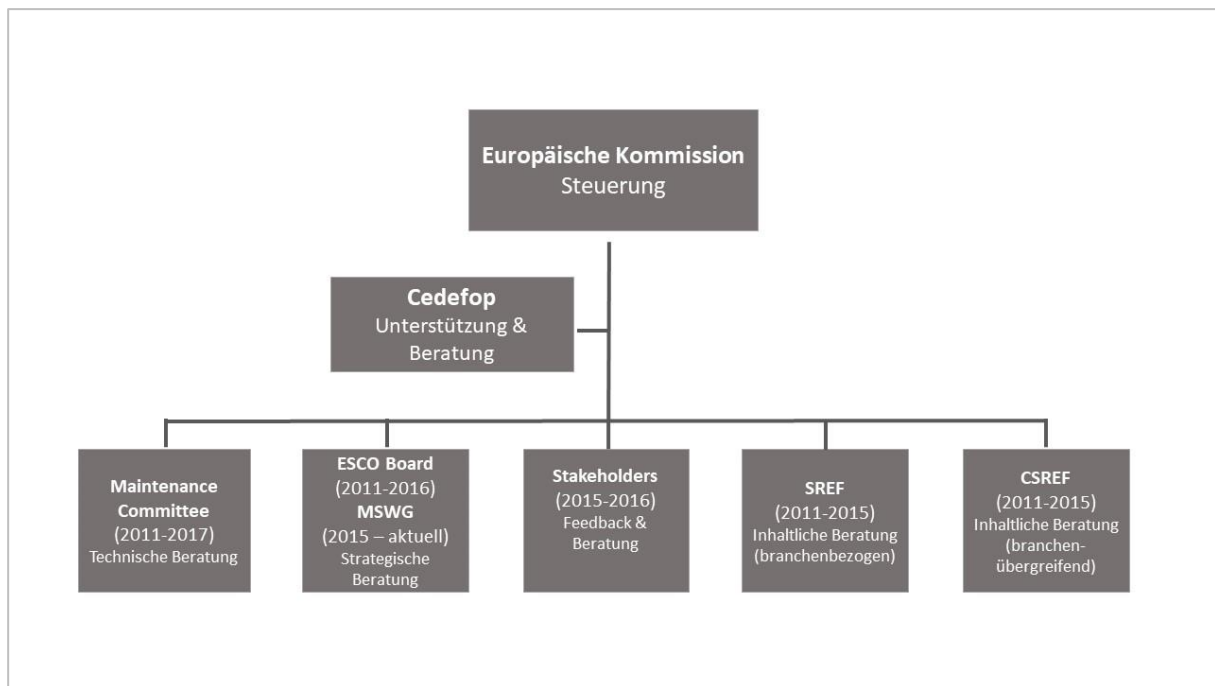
Europäische Kommission
Steuerung

Cedefop
Unterstützung & Beratung

Maintenance Committee
(2011-2017)
Technische Beratung

ESCO Board
(2011-2016)
MSWG
(2015 – aktuell)
Strategische Beratung

Stakeholders
(2015-2016)
Feedback & Beratung

SREF
(2011-2015)
Inhaltliche Beratung (branchenbezogen)

CSREF
(2011-2015)
Inhaltliche Beratung (branchen-übergreifend)